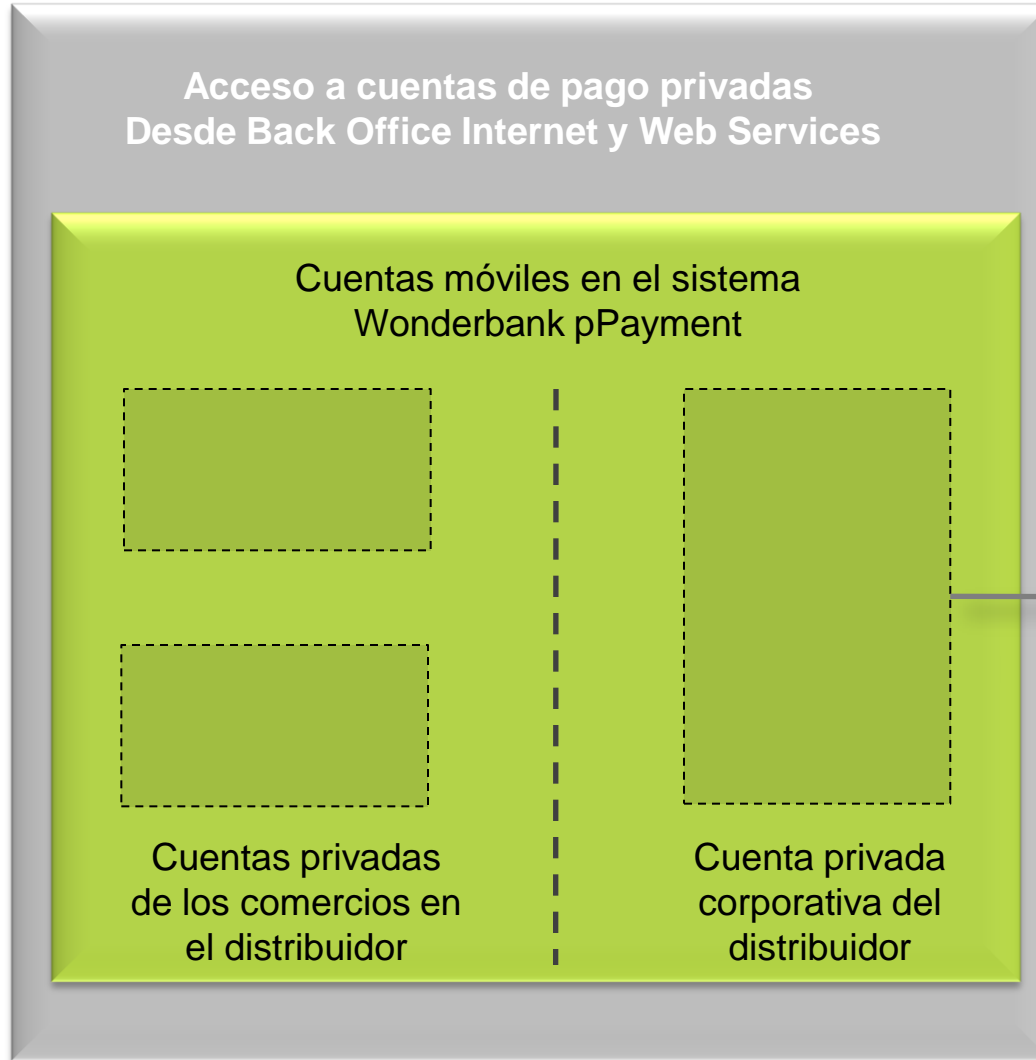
Acceso a cuentas de pago privadas
Desde Back Office Internet y Web Services

Cuentas móviles en el sistema
Wonderbank pPayment

Cuentas privadas de los comercios en el distribuidor

Cuenta privada corporativa del distribuidor